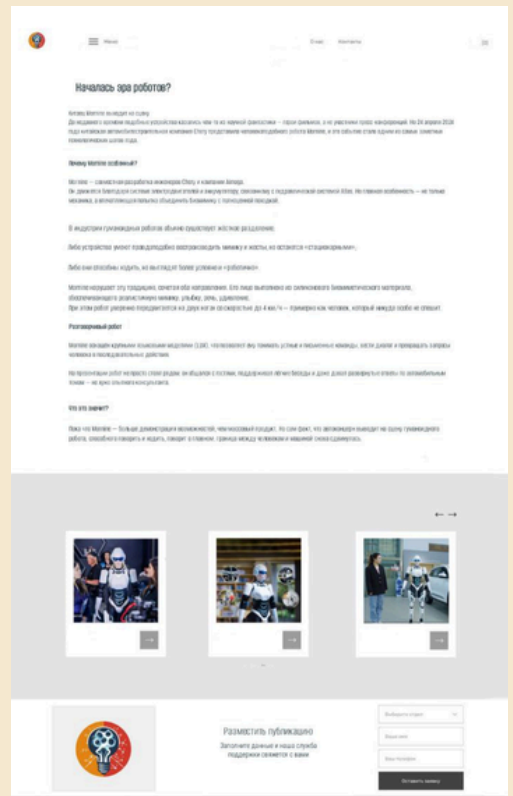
Меню

О нас Контакты

Началась эра роботов?

Почему Morline особенный?

Разговорный робот

Что это значит?

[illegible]

Разместить публикацию

Заполните данные и наша служба поддержки свяжется с вами

Отправить заявку